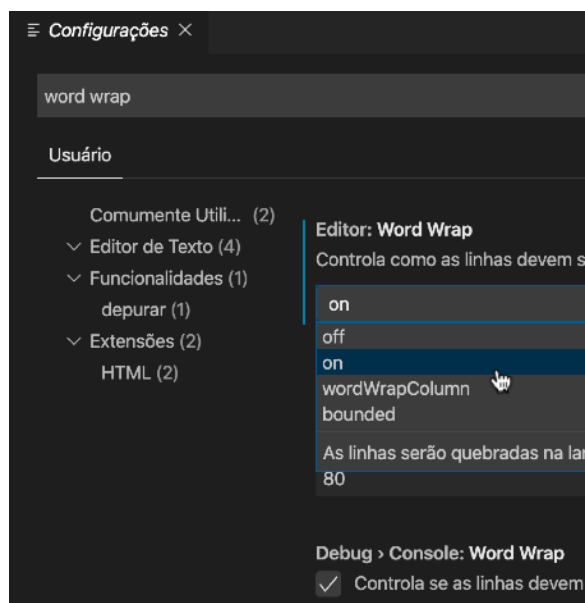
Configurações ×

word wrap

Usuário

Comumente Utili... (2)
Editor de Texto (4)
Funcionalidades (1)
depurar (1)
Extensões (2)
HTML (2)

Editor: Word Wrap
Controla como as linhas devem s

on
off
on
wordWrapColumn
bounded
As linhas serão quebradas na lar
80

Debug › Console: Word Wrap
Controla se as linhas devem